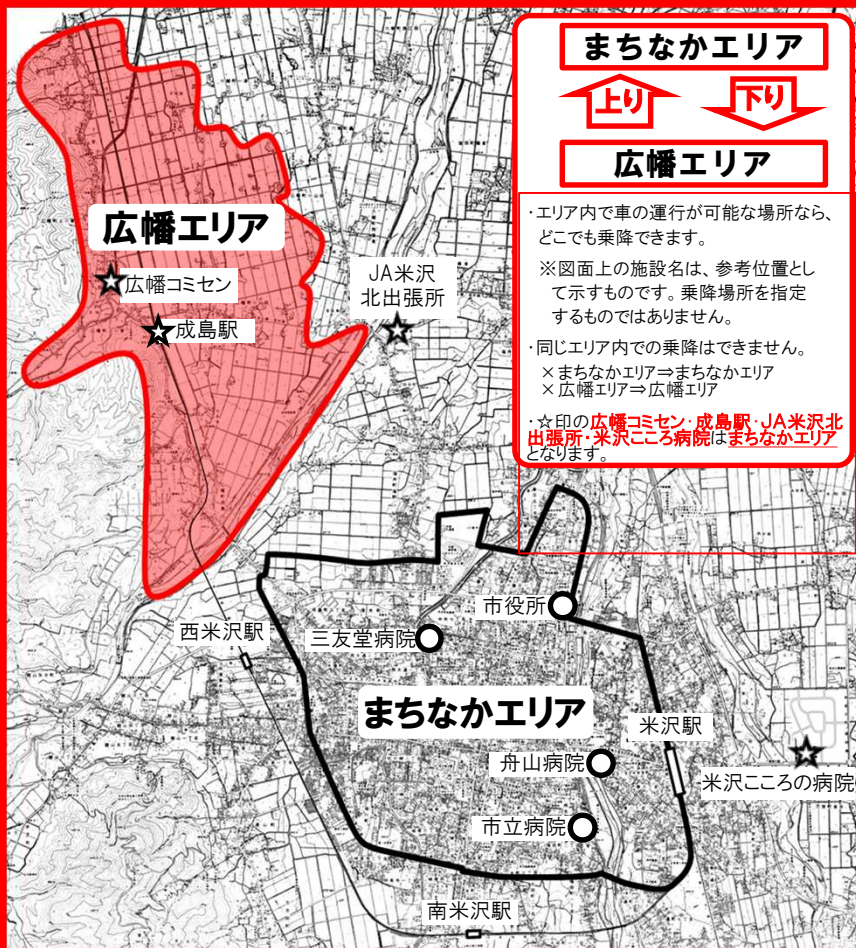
まちなかエリア

上り

下り

広幡エリア

・エリア内で車の運行が可能な場所なら、どこでも乗降できます。

※図面上の施設名は、参考位置として示すものです。乗降場所を指定するものではありません。

・同じエリア内での乗降はできません。
×まちなかエリア⇒まちなかエリア
×広幡エリア⇒広幡エリア

・☆印の広幡コミセン・成島駅・JA米沢北出張所・米沢こころ病院はまちなかエリアとなります。

広幡エリア

広幡コミセン

成島駅

JA米沢
北出張所

市役所

西米沢駅

三友堂病院

まちなかエリア

米沢駅

舟山病院

米沢こころの病院

市立病院

南米沢駅